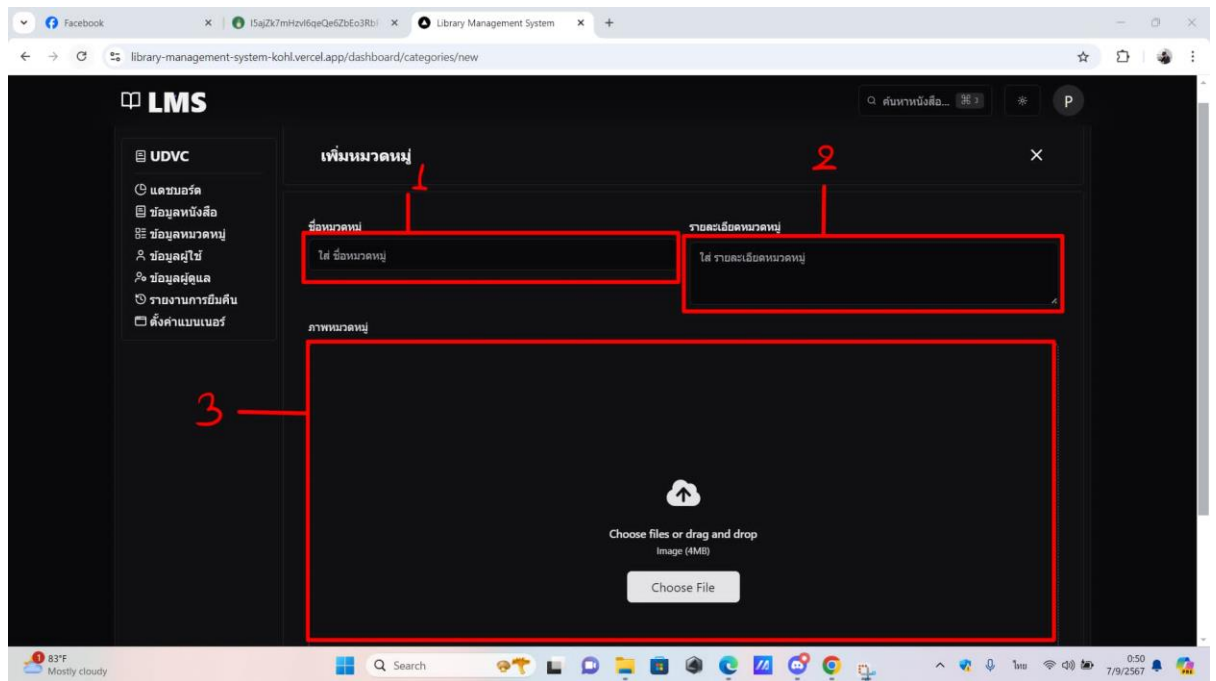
Facebook
I5ajZk7mHzvl6qeQe6ZbEo3Rbl
Library Management System
+

library-management-system-kohl.vercel.app/dashboard/categories/new

LMS
ค้นหาหนังสือ... ⌘J
P

UDVC
แดชบอร์ด
ข้อมูลหนังสือ
ข้อมูลหมวดหมู่
ข้อมูลผู้ใช้
ข้อมูลผู้ดูแล
รายงานการยืมคืน
ตั้งค่าแบนเนอร์

เพิ่มหมวดหมู่
×

1
2
3

ชื่อหมวดหมู่
ใส่ ชื่อหมวดหมู่

รายละเอียดหมวดหมู่
ใส่ รายละเอียดหมวดหมู่

ภาพหมวดหมู่

Choose files or drag and drop
Image (4MB)
Choose File

83°F
Mostly cloudy
Search
ไทย
0:50
7/9/2567